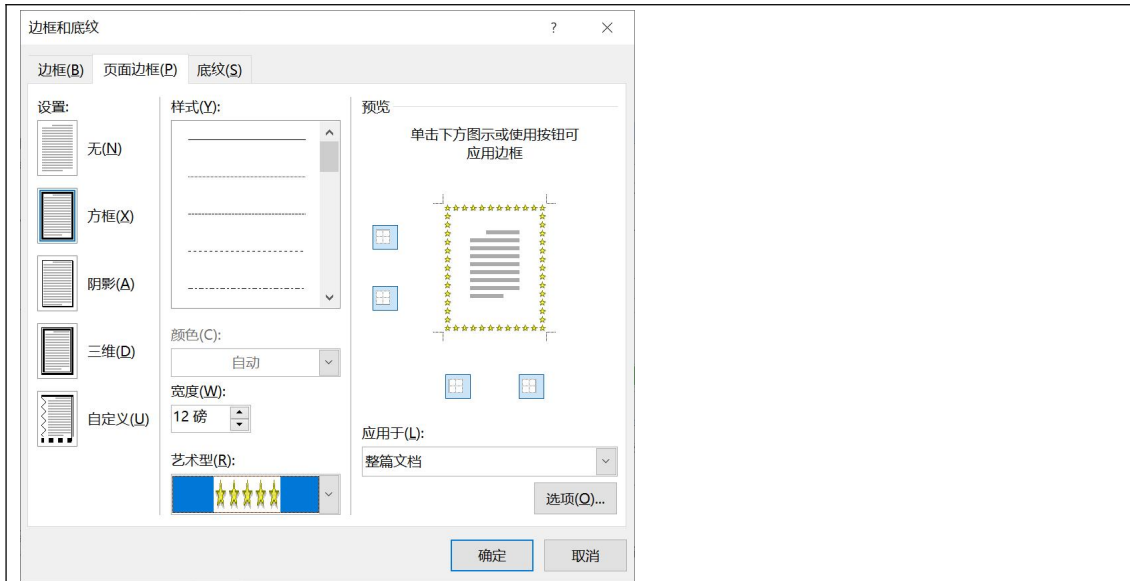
边框和底纹

?

×

边框(B)　页面边框(P)　底纹(S)

设置:

无(N)

方框(X)

阴影(A)

三维(D)

自定义(U)

样式(Y):

颜色(C):

自动

宽度(W):

12 磅

艺术型(R):

预览

单击下方图示或使用按钮可应用边框

应用于(L):

整篇文档

选项(O)...

确定

取消